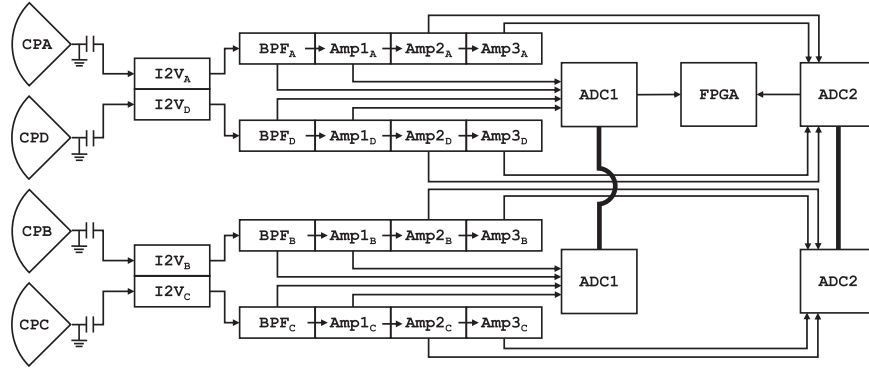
CPA

CPD

CPB

CPC

I2V$_A$

I2V$_D$

I2V$_B$

I2V$_C$

BPF$_A$ Amp1$_A$ Amp2$_A$ Amp3$_A$

BPF$_D$ Amp1$_D$ Amp2$_D$ Amp3$_D$

BPF$_B$ Amp1$_B$ Amp2$_B$ Amp3$_B$

BPF$_C$ Amp1$_C$ Amp2$_C$ Amp3$_C$

ADC1

FPGA

ADC2

ADC1

ADC2